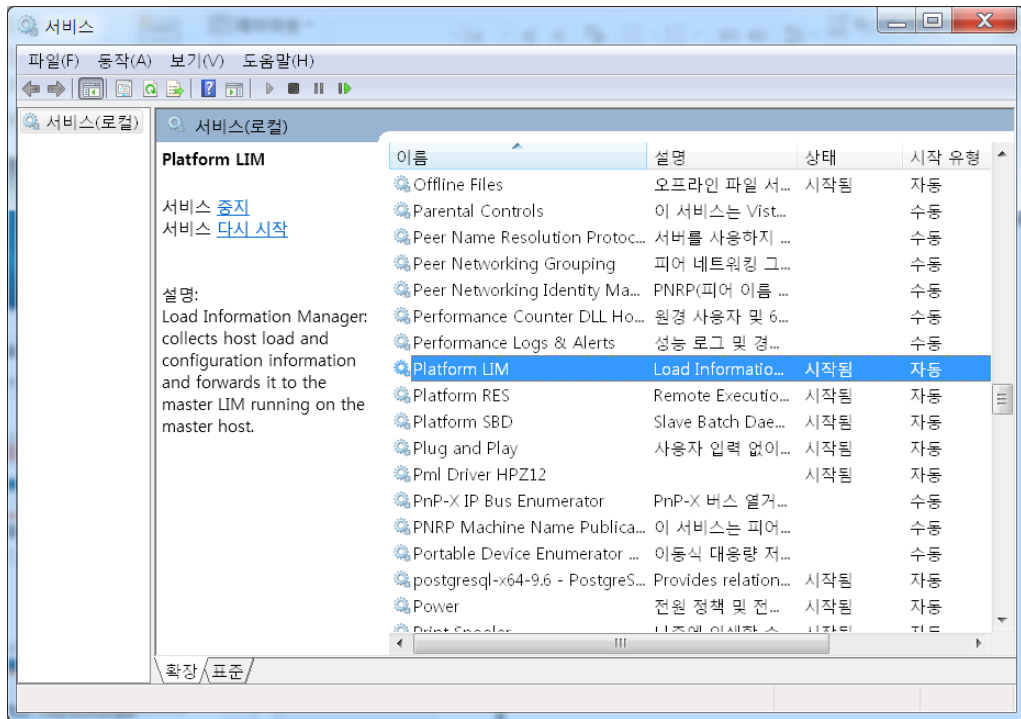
서비스

파일(F) 동작(A) 보기(V) 도움말(H)

서비스(로컬)

서비스(로컬)

Platform LIM

서비스 중지
서비스 다시 시작

설명:
Load Information Manager: collects host load and configuration information and forwards it to the master LIM running on the master host.

| 이름 | 설명 | 상태 | 시작 유형 |
|---|---|---|---|
| Offline Files | 오프라인 파일 서... | 시작됨 | 자동 |
| Parental Controls | 이 서비스는 Vist... | | 수동 |
| Peer Name Resolution Protoc... | 서버를 사용하지 ... | | 수동 |
| Peer Networking Grouping | 피어 네트워킹 그... | | 수동 |
| Peer Networking Identity Ma... | PNRP(피어 이름 ... | | 수동 |
| Performance Counter DLL Ho... | 원격 사용자 및 6... | | 수동 |
| Performance Logs & Alerts | 성능 로그 및 경... | | 수동 |
| Platform LIM | Load Informatio... | 시작됨 | 자동 |
| Platform RES | Remote Executio... | 시작됨 | 자동 |
| Platform SBD | Slave Batch Dae... | 시작됨 | 자동 |
| Plug and Play | 사용자 입력 없이... | 시작됨 | 자동 |
| Pml Driver HPZ12 | | 시작됨 | 자동 |
| PnP-X IP Bus Enumerator | PnP-X 버스 열거... | | 수동 |
| PNRP Machine Name Publica... | 이 서비스는 피어... | | 수동 |
| Portable Device Enumerator ... | 이동식 대용량 저... | | 수동 |
| postgresql-x64-9.6 - PostgreS... | Provides relation... | 시작됨 | 자동 |
| Power | 전원 정책 및 전... | 시작됨 | 자동 |
| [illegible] | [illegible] | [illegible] | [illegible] |

확장 표준